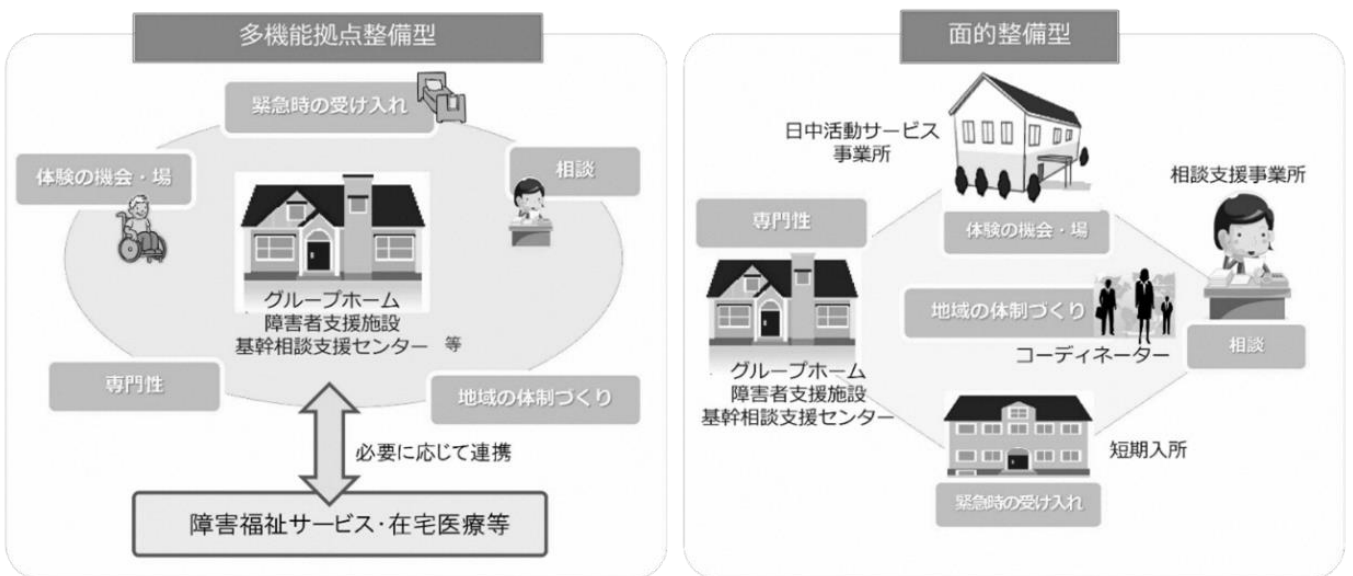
多機能拠点整備型

緊急時の受け入れ

体験の機会・場

相談

グループホーム
障害者支援施設
基幹相談支援センター　等

専門性

地域の体制づくり

必要に応じて連携

障害福祉サービス･在宅医療等

面的整備型

日中活動サービス事業所

相談支援事業所

専門性

体験の機会・場

地域の体制づくり

コーディネーター

相談

グループホーム
障害者支援施設
基幹相談支援センター

短期入所

緊急時の受け入れ